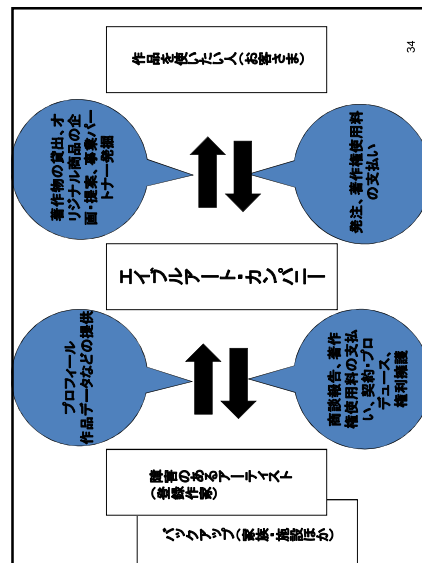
34

作品を使いたい人（お客さま）

著作物の貸出、オリジナル商品の企画・提案、事業パートナー発掘

発注、著作権使用料の支払い

エイブルアート・カンパニー

プロフィール
作品データなどの提供

商談報告、著作権使用料の支払い、契約・プロデュース、権利擁護

障害のあるアーティスト
（著作権者）

バックアップ（家族・施設ほか）